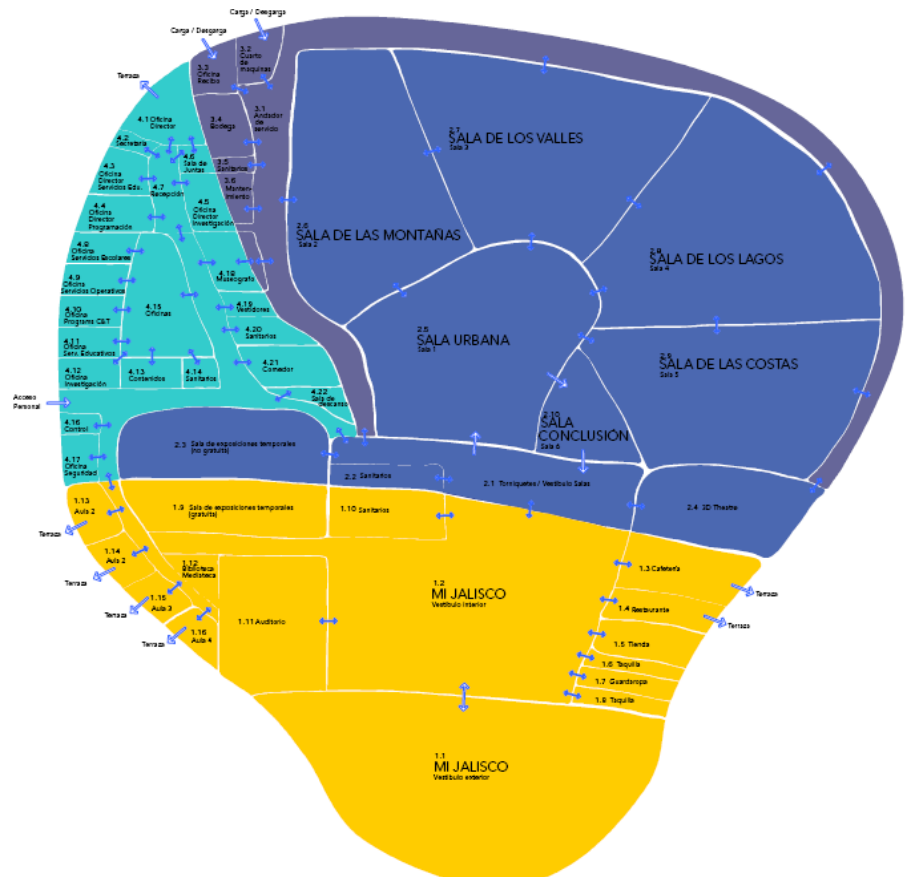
Carga / Descarga
Carga / Descarga
3.2 Cuarto de maquinas
3.3 Oficina Recibo
Terraza
3.1 Andador de servicio
3.4 Bodega
4.1 Oficina Director
4.2 Secretaria
4.6 Sala de Juntas
3.5 Sanitarios
4.3 Oficina Director Servicios Eds.
4.7 Recepción
3.6 Manten. Interno
4.5 Oficina Director Investigación
4.4 Oficina Director Programación
2.7 SALA DE LOS VALLES
Sala 3
2.6 SALA DE LAS MONTAÑAS
Sala 2
2.8 SALA DE LOS LAGOS
Sala 4
4.8 Oficina Servicios Escolares
4.18 Museografía
4.9 Oficina Servicios Operativos
4.15 Oficinas
4.19 Vestidores
4.10 Oficina Programa C&T
2.5 SALA URBANA
Sala 1
4.20 Sanitarios
4.11 Oficina Serv. Educativos
2.9 SALA DE LAS COSTAS
Sala 5
4.21 Comedor
4.12 Oficina Investigación
4.13 Contenidos
4.14 Sanitarios
Acceso Personal
4.22 Sala de descanso
4.16 Control
2.10 SALA CONCLUSIÓN
Sala 6
2.3 Sala de exposiciones temporales (no gratuita)
4.17 Oficina Seguridad
2.2 Sanitarios
2.1 Torniquetes / Vestíbulo Salas
1.13 Aula 1
1.9 Sala de exposiciones temporales (gratuita)
1.10 Sanitarios
2.4 3D Theatre
Terraza
1.14 Aula 2
1.12 Biblioteca Mediateca
1.3 Cafetería
Terraza
1.2 MI JALISCO
Vestíbulo interior
Terraza
1.15 Aula 3
1.4 Restaurante
Terraza
Terraza
1.11 Auditorio
1.16 Aula 4
1.5 Tienda
Terraza
1.6 Taquilla
1.7 Guardarropa
1.8 Taquilla
1.1 MI JALISCO
Vestíbulo exterior